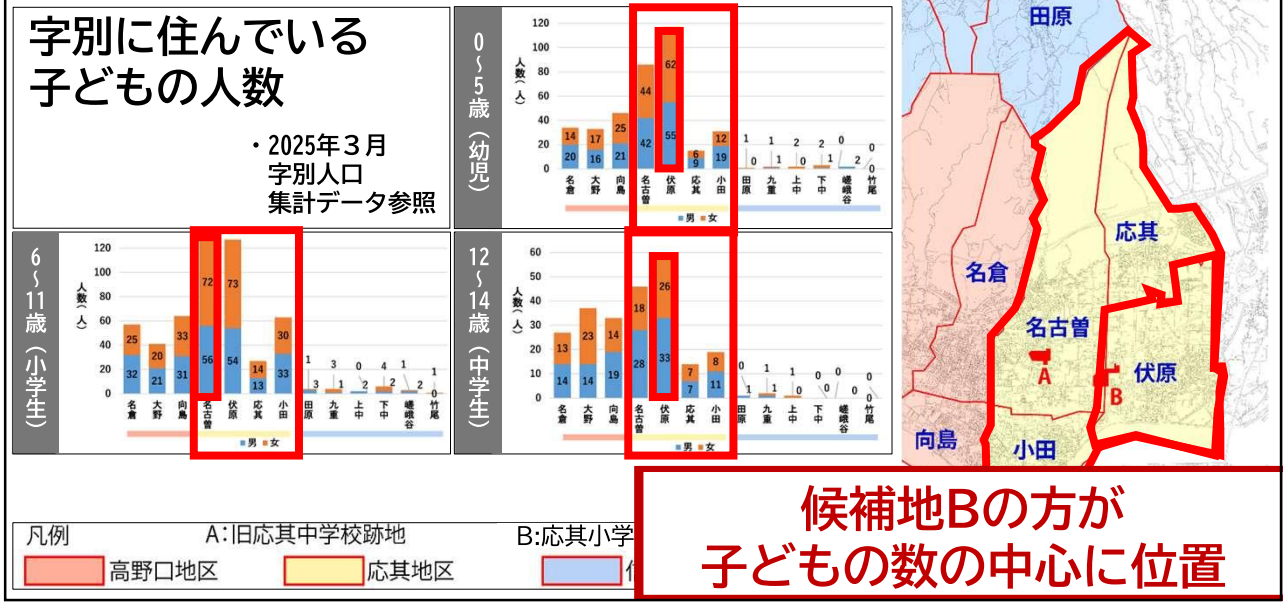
字別に住んでいる
子どもの人数

・2025年３月
字別人口
集計データ参照

0～5歳（幼児）

人数（人）

120
100
80
60
40
20
0

| | 名倉 | 大野 | 向島 | 名古曽 | 伏原 | 応其 | 小田 | 田原 | 九重 | 上中 | 下中 | 嵯峨谷 | 竹尾 |
|---|---|---|---|---|---|---|---|---|---|---|---|---|---|
| 女 | 14 | 17 | 25 | 44 | 62 | 6 | 12 | 1 | 1 | 2 | 2 | 0 | 0 |
| 男 | 20 | 16 | 21 | 42 | 55 | 9 | 19 | 0 | 1 | 0 | 1 | 2 | 0 |

■男 ■女

6～11歳（小学生）

人数（人）

120
100
80
60
40
20
0

| | 名倉 | 大野 | 向島 | 名古曽 | 伏原 | 応其 | 小田 | 田原 | 九重 | 上中 | 下中 | 嵯峨谷 | 竹尾 |
|---|---|---|---|---|---|---|---|---|---|---|---|---|---|
| 女 | 25 | 20 | 33 | 72 | 73 | 14 | 30 | 1 | 3 | 0 | 4 | 1 | 1 |
| 男 | 32 | 21 | 31 | 56 | 54 | 13 | 33 | 3 | 1 | 2 | 2 | 0 | 0 |

■男 ■女

12～14歳（中学生）

人数（人）

60
50
40
30
20
10
0

| | 名倉 | 大野 | 向島 | 名古曽 | 伏原 | 応其 | 小田 | 田原 | 九重 | 上中 | 下中 | 嵯峨谷 | 竹尾 |
|---|---|---|---|---|---|---|---|---|---|---|---|---|---|
| 女 | 13 | 23 | 14 | 18 | 26 | 7 | 8 | 0 | 1 | 1 | 0 | 0 | 0 |
| 男 | 14 | 14 | 19 | 28 | 33 | 7 | 11 | 1 | 1 | 0 | 0 | 0 | 0 |

■男 ■女

田原
名倉
応其
名古曽
A
B
伏原
向島
小田

凡例　A:旧応其中学校跡地　B:応其小学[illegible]
高野口地区　応其地区　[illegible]

候補地Bの方が
子どもの数の中心に位置